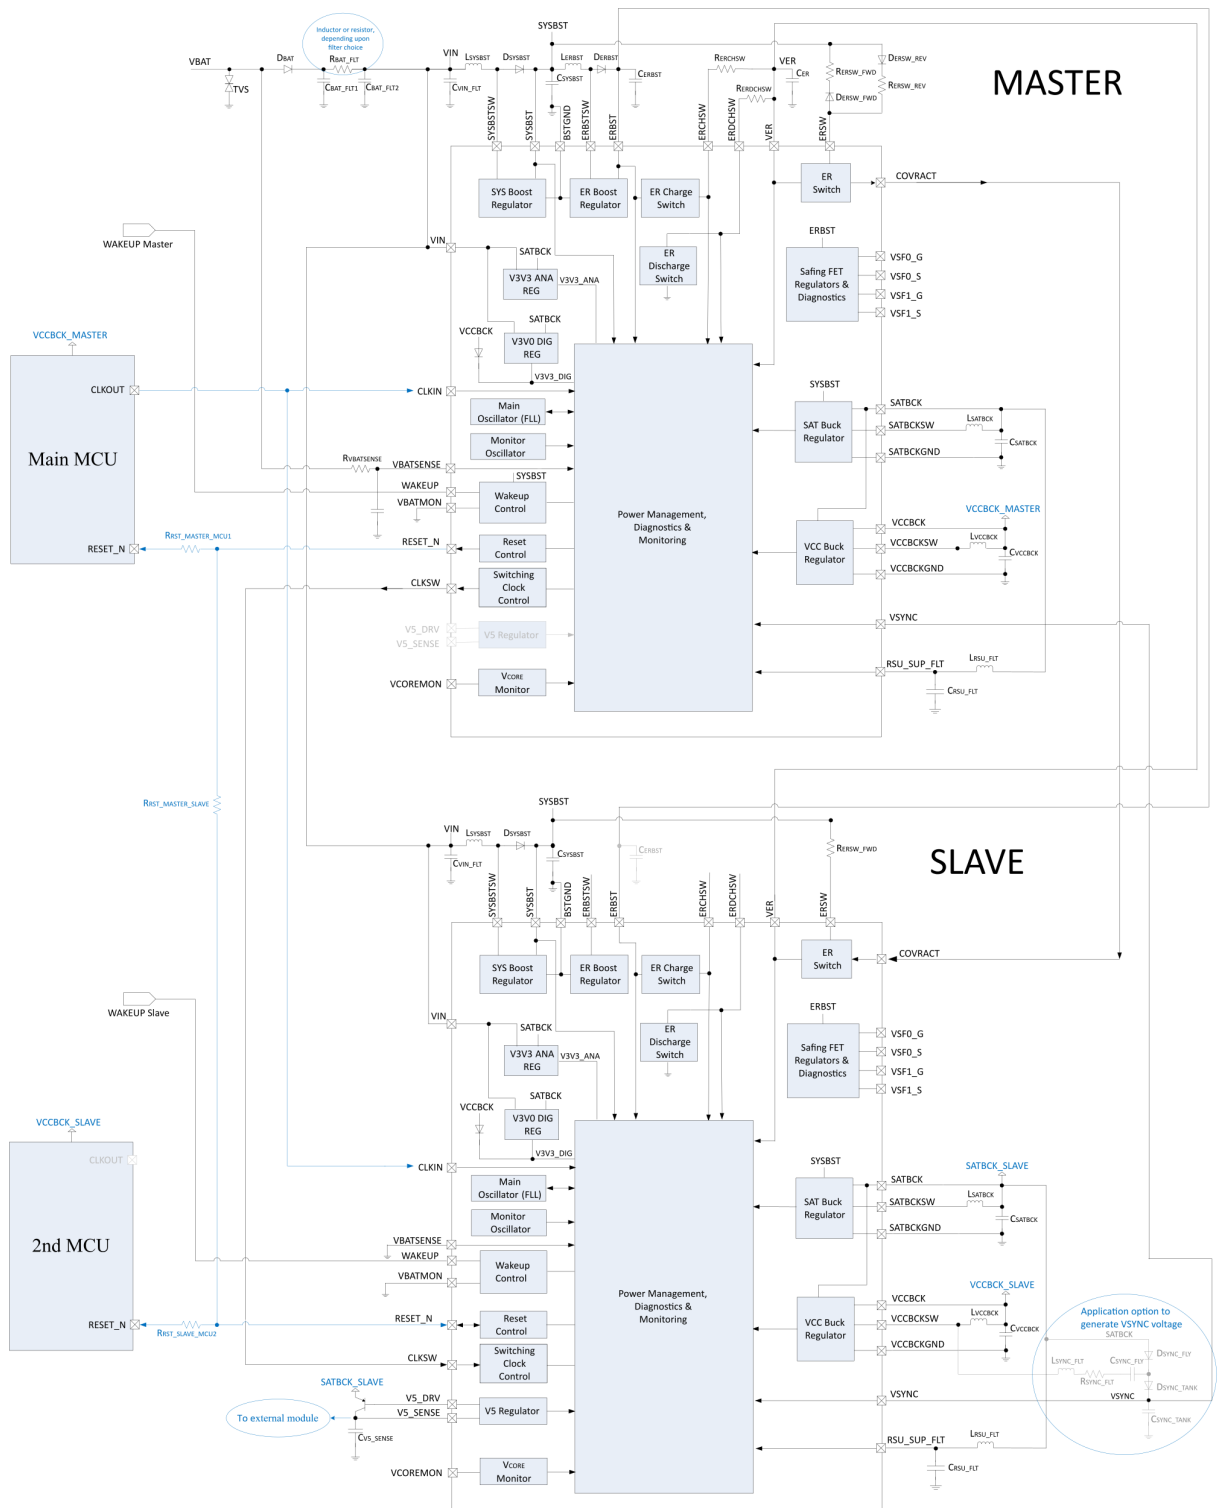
SYSBST

Inductor or resistor, depending upon filter choice

VBAT
TVS
DBAT
RBAT_FLT
CBAT_FLT1
CBAT_FLT2
VIN
CVIN_FLT
LSYSBST
DSYSBST
CSYSBST
LERBST
DERBST
CERBST
RERCHSW
RERDCHSW
VER
CER
RERSW_FWD
DERSW_REV
RERSW_REV
DERSW_FWD

MASTER

SYSBSTSW
SYSBST
BSTGND
ERBSTSW
ERBST
ERCHSW
ERDCHSW
VER
ERSW

SYS Boost Regulator
ER Boost Regulator
ER Charge Switch
ER Switch
COVRACT

WAKEUP Master
VIN
SATBCK
V3V3 ANA REG
V3V3_ANA
ER Discharge Switch
ERBST
Safing FET Regulators & Diagnostics
VSF0_G
VSF0_S
VSF1_G
VSF1_S

VCCBCK_MASTER
VCCBCK
SATBCK
V3V0 DIG REG
V3V3_DIG

Main MCU
CLKOUT
CLKIN
Main Oscillator (FLL)
Monitor Oscillator
RVBATSENSE
VBATSENSE
SYSBST
WAKEUP
VBATMON
Wakeup Control
RESET_N
RRST_MASTER_MCU1
RESET_N
Reset Control
CLKSW
Switching Clock Control
V5_DRV
V5_SENSE
V5 Regulator
VCOREMON
VCORE Monitor

Power Management, Diagnostics & Monitoring

SYSBST
SAT Buck Regulator
SATBCK
SATBCKSW
LSATBCK
CSATBCK
SATBCKGND
VCCBCK_MASTER
VCC Buck Regulator
VCCBCK
VCCBCKSW
LVCCBCK
CVCCBCK
VCCBCKGND
VSYNC
RSU_SUP_FLT
LRSU_FLT
CRSU_FLT

RRST_MASTER_SLAVE

SYSBST
VIN
LSYSBST
DSYSBST
CVIN_FLT
CSYSBST
CERBST
RERSW_FWD

SLAVE

SYSBSTSW
SYSBST
BSTGND
ERBSTSW
ERBST
ERCHSW
ERDCHSW
VER
ERSW

SYS Boost Regulator
ER Boost Regulator
ER Charge Switch
ER Switch
COVRACT

WAKEUP Slave
VIN
SATBCK
V3V3 ANA REG
V3V3_ANA
ER Discharge Switch
ERBST
Safing FET Regulators & Diagnostics
VSF0_G
VSF0_S
VSF1_G
VSF1_S

VCCBCK_SLAVE
VCCBCK
SATBCK
V3V0 DIG REG
V3V3_DIG

2nd MCU
CLKOUT
CLKIN
Main Oscillator (FLL)
Monitor Oscillator
VBATSENSE
WAKEUP
VBATMON
Wakeup Control
RESET_N
RRST_SLAVE_MCU2
RESET_N
Reset Control
CLKSW
Switching Clock Control
SATBCK_SLAVE
V5_DRV
V5_SENSE
V5 Regulator
To external module
CV5_SENSE
VCOREMON
VCORE Monitor

Power Management, Diagnostics & Monitoring

SYSBST
SAT Buck Regulator
SATBCK_SLAVE
SATBCK
SATBCKSW
LSATBCK
CSATBCK
SATBCKGND
VCCBCK_SLAVE
VCC Buck Regulator
VCCBCK
VCCBCKSW
LVCCBCK
CVCCBCK
VCCBCKGND
VSYNC
RSU_SUP_FLT
LRSU_FLT
CRSU_FLT

Application option to generate VSYNC voltage
SATBCK
DSYNC_FLY
LSYNC_FLT
CSYNC_FLY
RSYNC_FLT
DSYNC_TANK
VSYNC
CSYNC_TANK